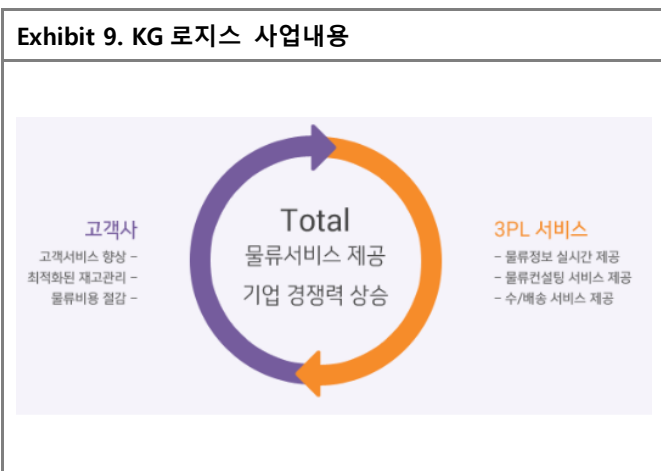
Exhibit 9. KG 로지스 사업내용

고객사
고객서비스 향상 –
최적화된 재고관리 –
물류비용 절감 –

Total
물류서비스 제공
기업 경쟁력 상승

3PL 서비스
– 물류정보 실시간 제공
– 물류컨설팅 서비스 제공
– 수/배송 서비스 제공